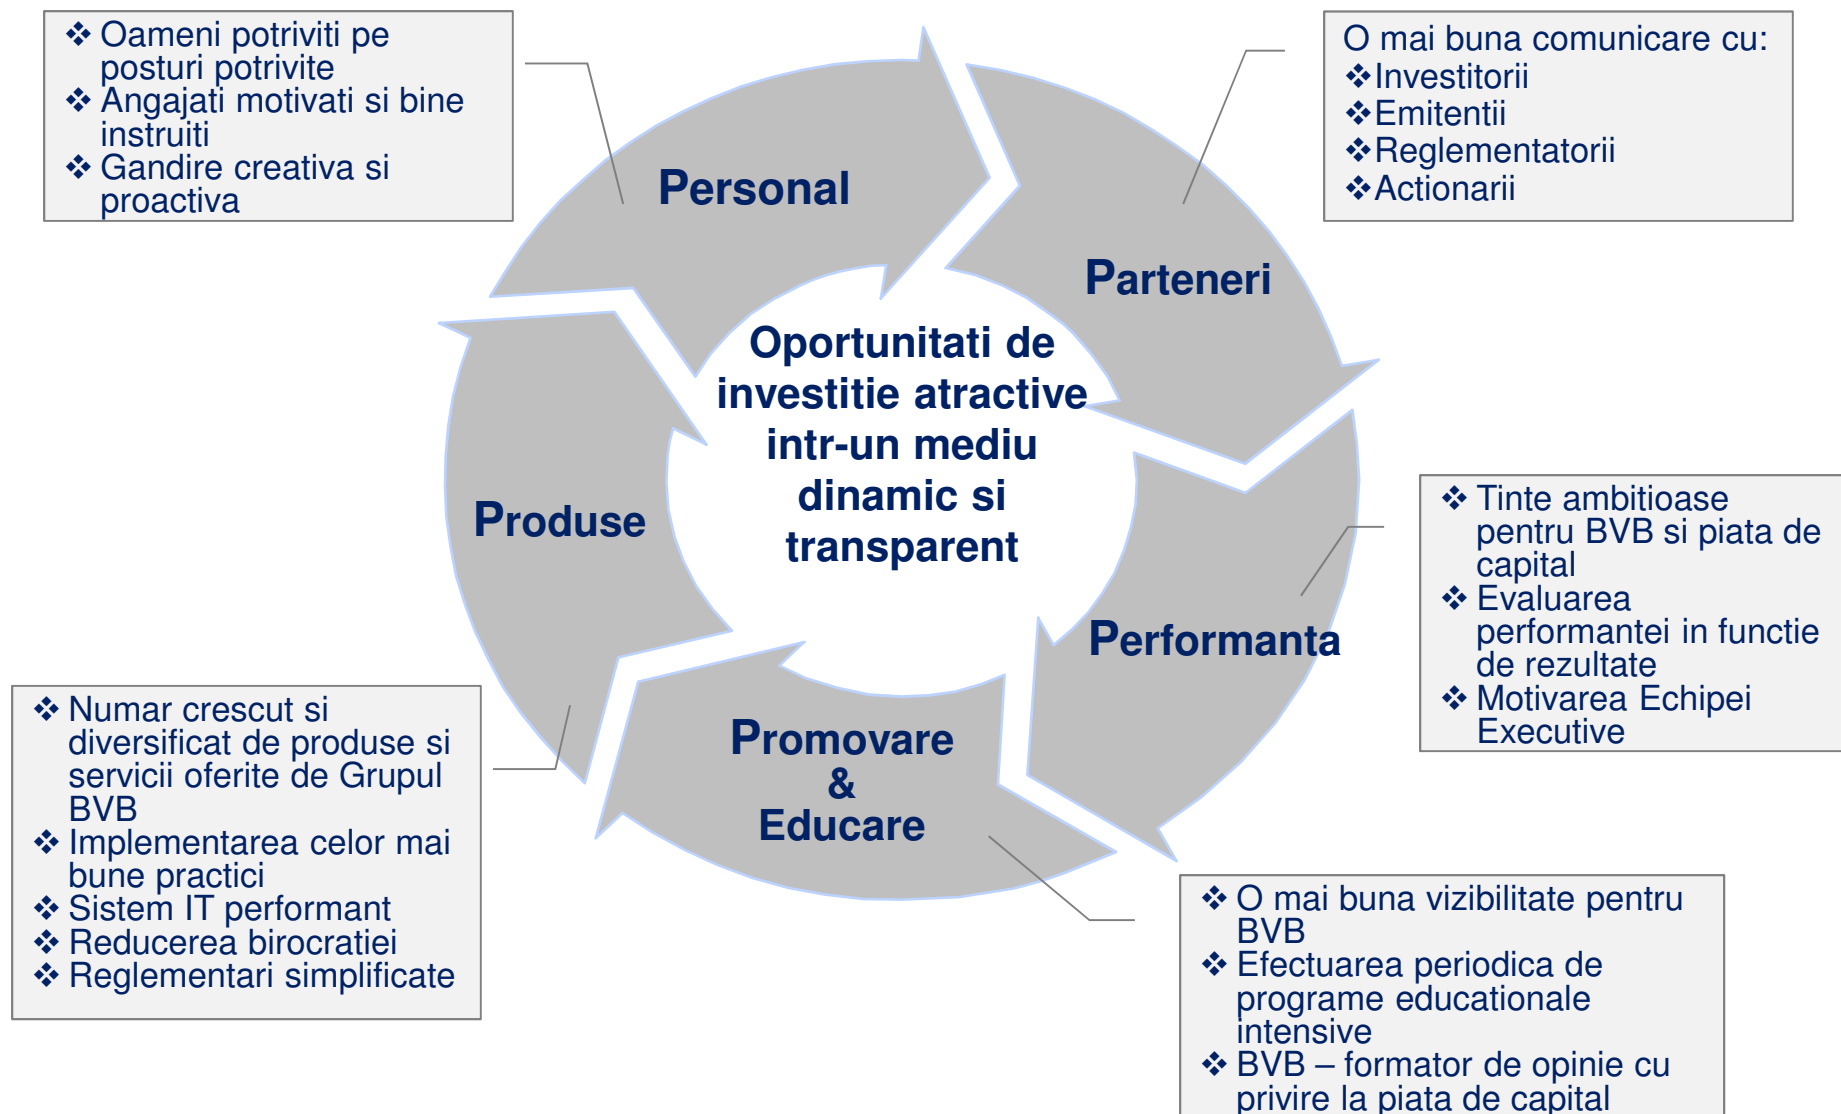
❖ Oameni potriviti pe posturi potrivite
❖ Angajati motivati si bine instruiti
❖ Gandire creativa si proactiva

O mai buna comunicare cu:
❖Investitorii
❖Emitentii
❖Reglementatorii
❖Actionarii

Personal

Parteneri

Oportunitati de investitie atractive intr-un mediu dinamic si transparent

Produse

Performanta

Promovare & Educare

❖ Tinte ambitioase pentru BVB si piata de capital
❖ Evaluarea performantei in functie de rezultate
❖ Motivarea Echipei Executive

❖ Numar crescut si diversificat de produse si servicii oferite de Grupul BVB
❖ Implementarea celor mai bune practici
❖ Sistem IT performant
❖ Reducerea birocratiei
❖ Reglementari simplificate

❖ O mai buna vizibilitate pentru BVB
❖ Efectuarea periodica de programe educationale intensive
❖ BVB – formator de opinie cu privire la piata de capital